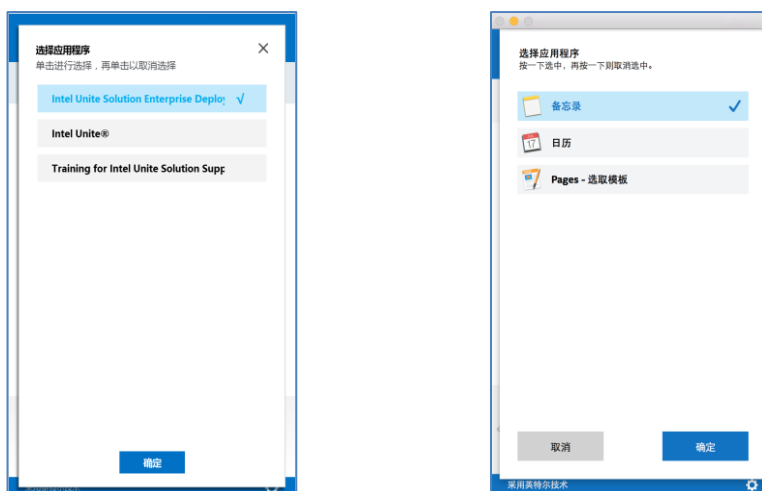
选择应用程序
单击进行选择，再单击以取消选择

Intel Unite Solution Enterprise Deplo √

Intel Unite®

Training for Intel Unite Solution Supp

确定

选择应用程序
按一下选中，再按一下则取消选中。

备忘录 ✓

17 日历

Pages - 选取模板

取消

确定

采用英特尔技术